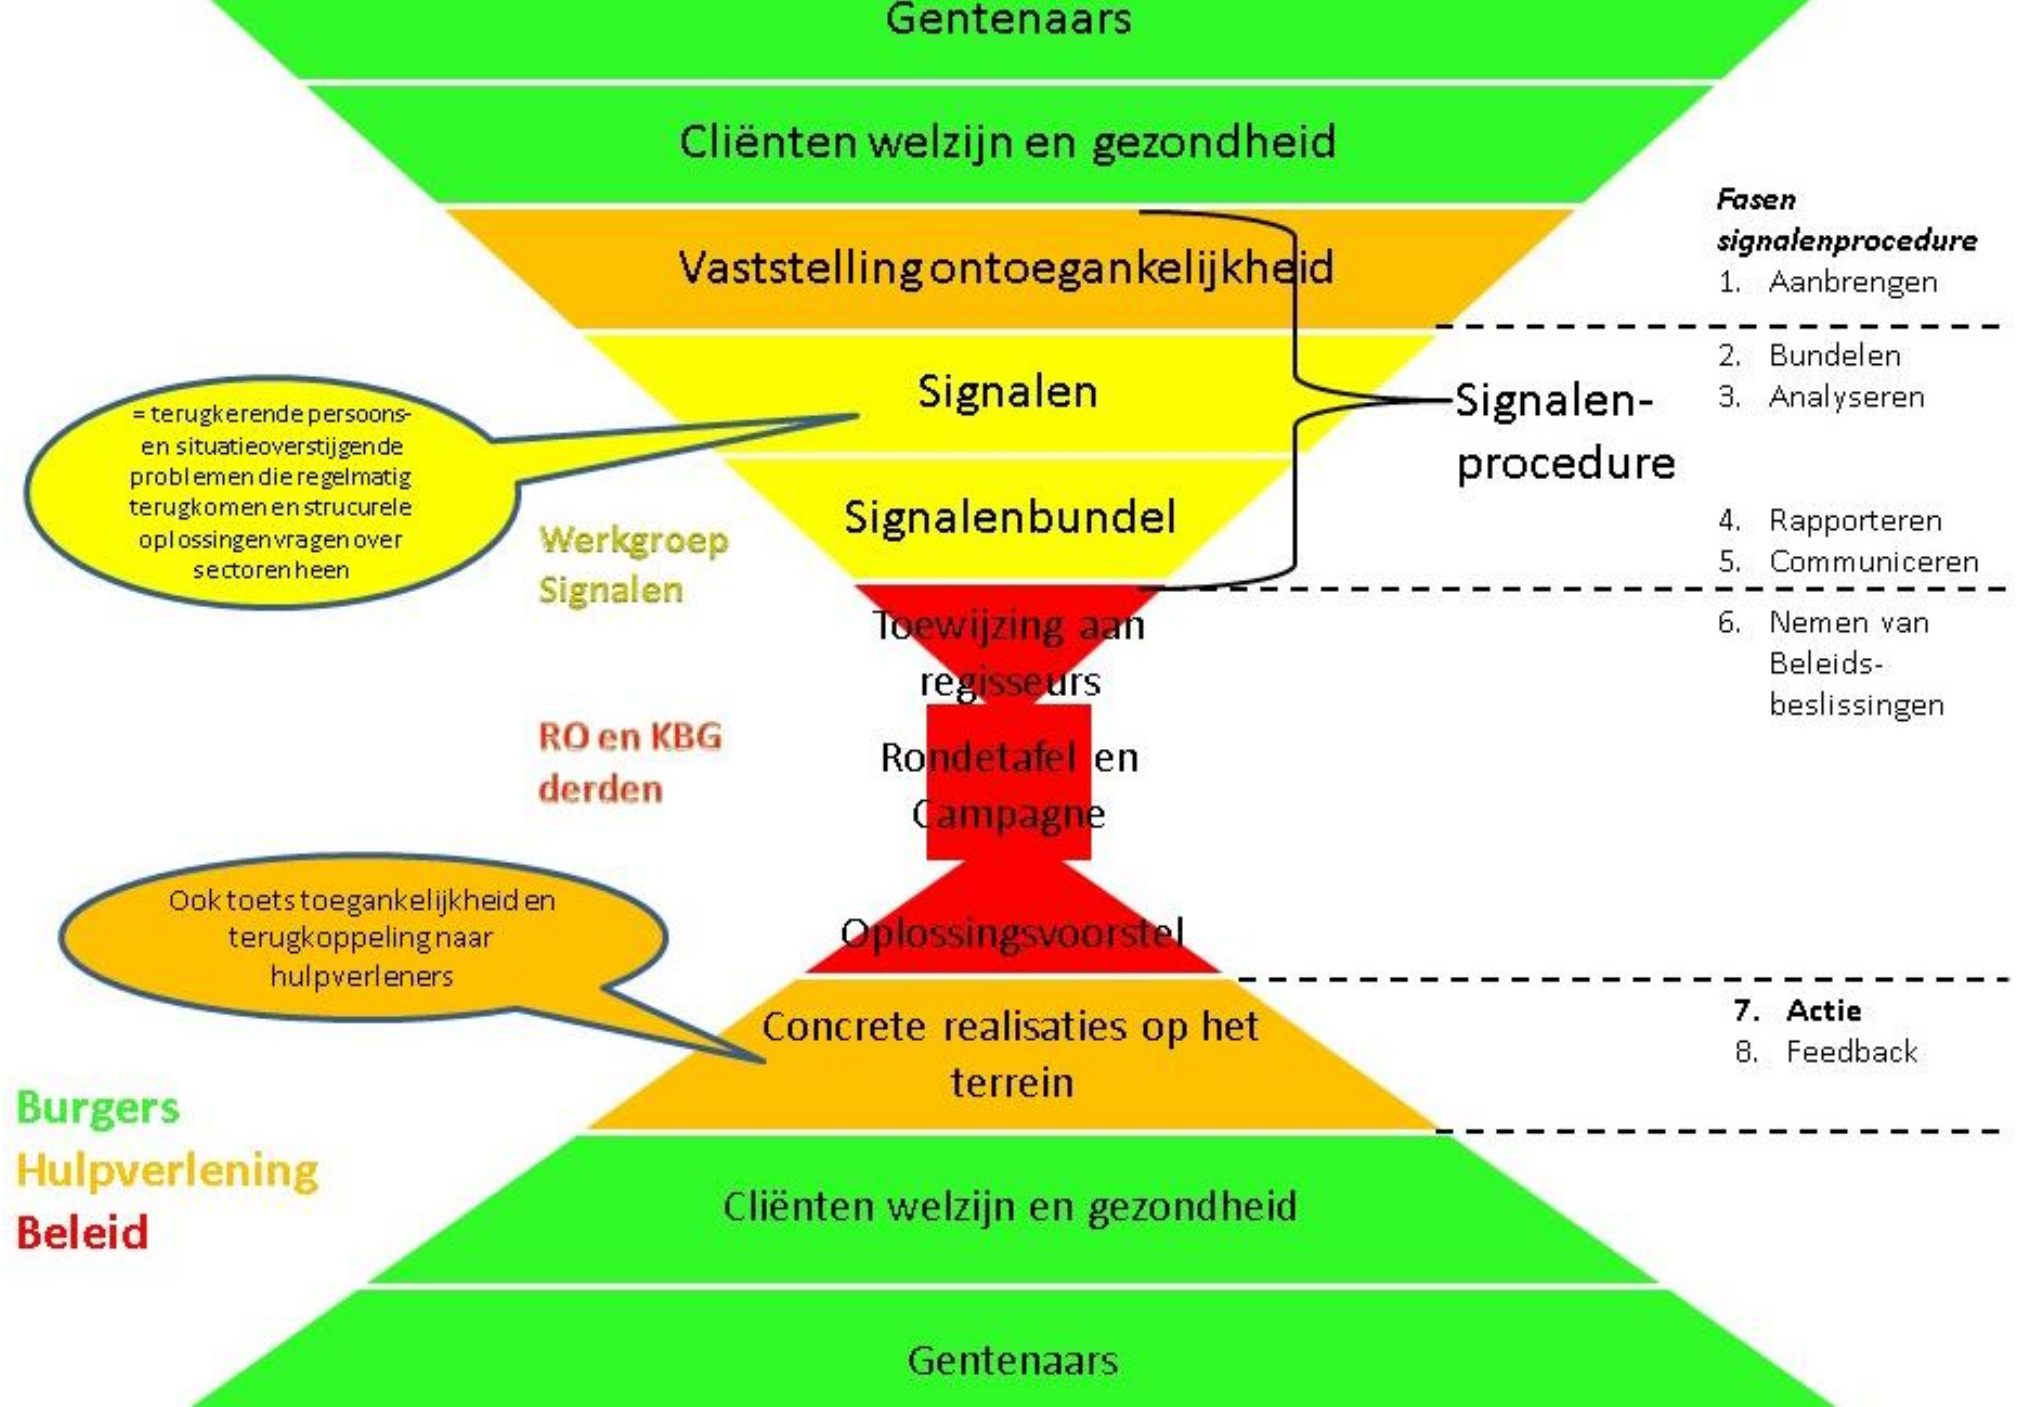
Gentenaars

Cliënten welzijn en gezondheid

Vaststelling ontoegankelijkheid

Signalen

Signalenbundel

Toewijzing aan regisseurs

Rondetafel en Campagne

Oplossingsvoorstel

Concrete realisaties op het terrein

Cliënten welzijn en gezondheid

Gentenaars

= terugkerende persoons- en situatieoverstijgende problemen die regelmatig terugkomen en strucurele oplossingen vragen over sectoren heen

Werkgroep Signalen

RO en KBG derden

Ook toets toegankelijkheid en terugkoppeling naar hulpverleners

Burgers
Hulpverlening
Beleid

Signalen-procedure

Fasen signalenprocedure
1. Aanbrengen

2. Bundelen
3. Analyseren

4. Rapporteren
5. Communiceren

6. Nemen van Beleids-beslissingen

7. Actie
8. Feedback